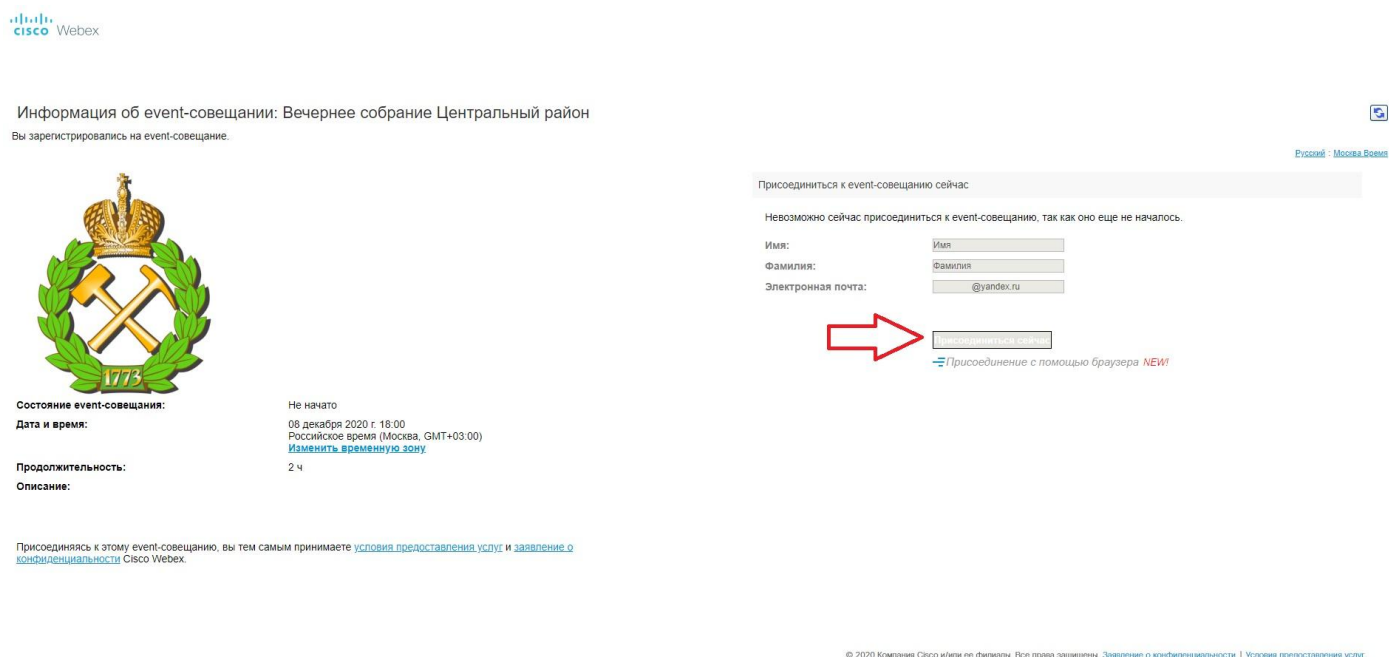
cisco Webex

Информация об event-совещании: Вечернее собрание Центральный район

Вы зарегистрировались на event-совещание.

Русский : Москва Время

1773

Состояние event-совещания: Не начато

Дата и время: 08 декабря 2020 г. 18:00
Российское время (Москва, GMT+03:00)
Изменить временную зону

Продолжительность: 2 ч

Описание:

Присоединяясь к этому event-совещанию, вы тем самым принимаете условия предоставления услуг и заявление о конфиденциальности Cisco Webex.

Присоединиться к event-совещанию сейчас

Невозможно сейчас присоединиться к event-совещанию, так как оно еще не началось.

Имя: Имя
Фамилия: Фамилия
Электронная почта: @yandex.ru

Присоединиться сейчас

Присоединение с помощью браузера NEW!

© 2020 Компания Cisco и/или ее филиалы. Все права защищены. Заявление о конфиденциальности | Условия предоставления услуг